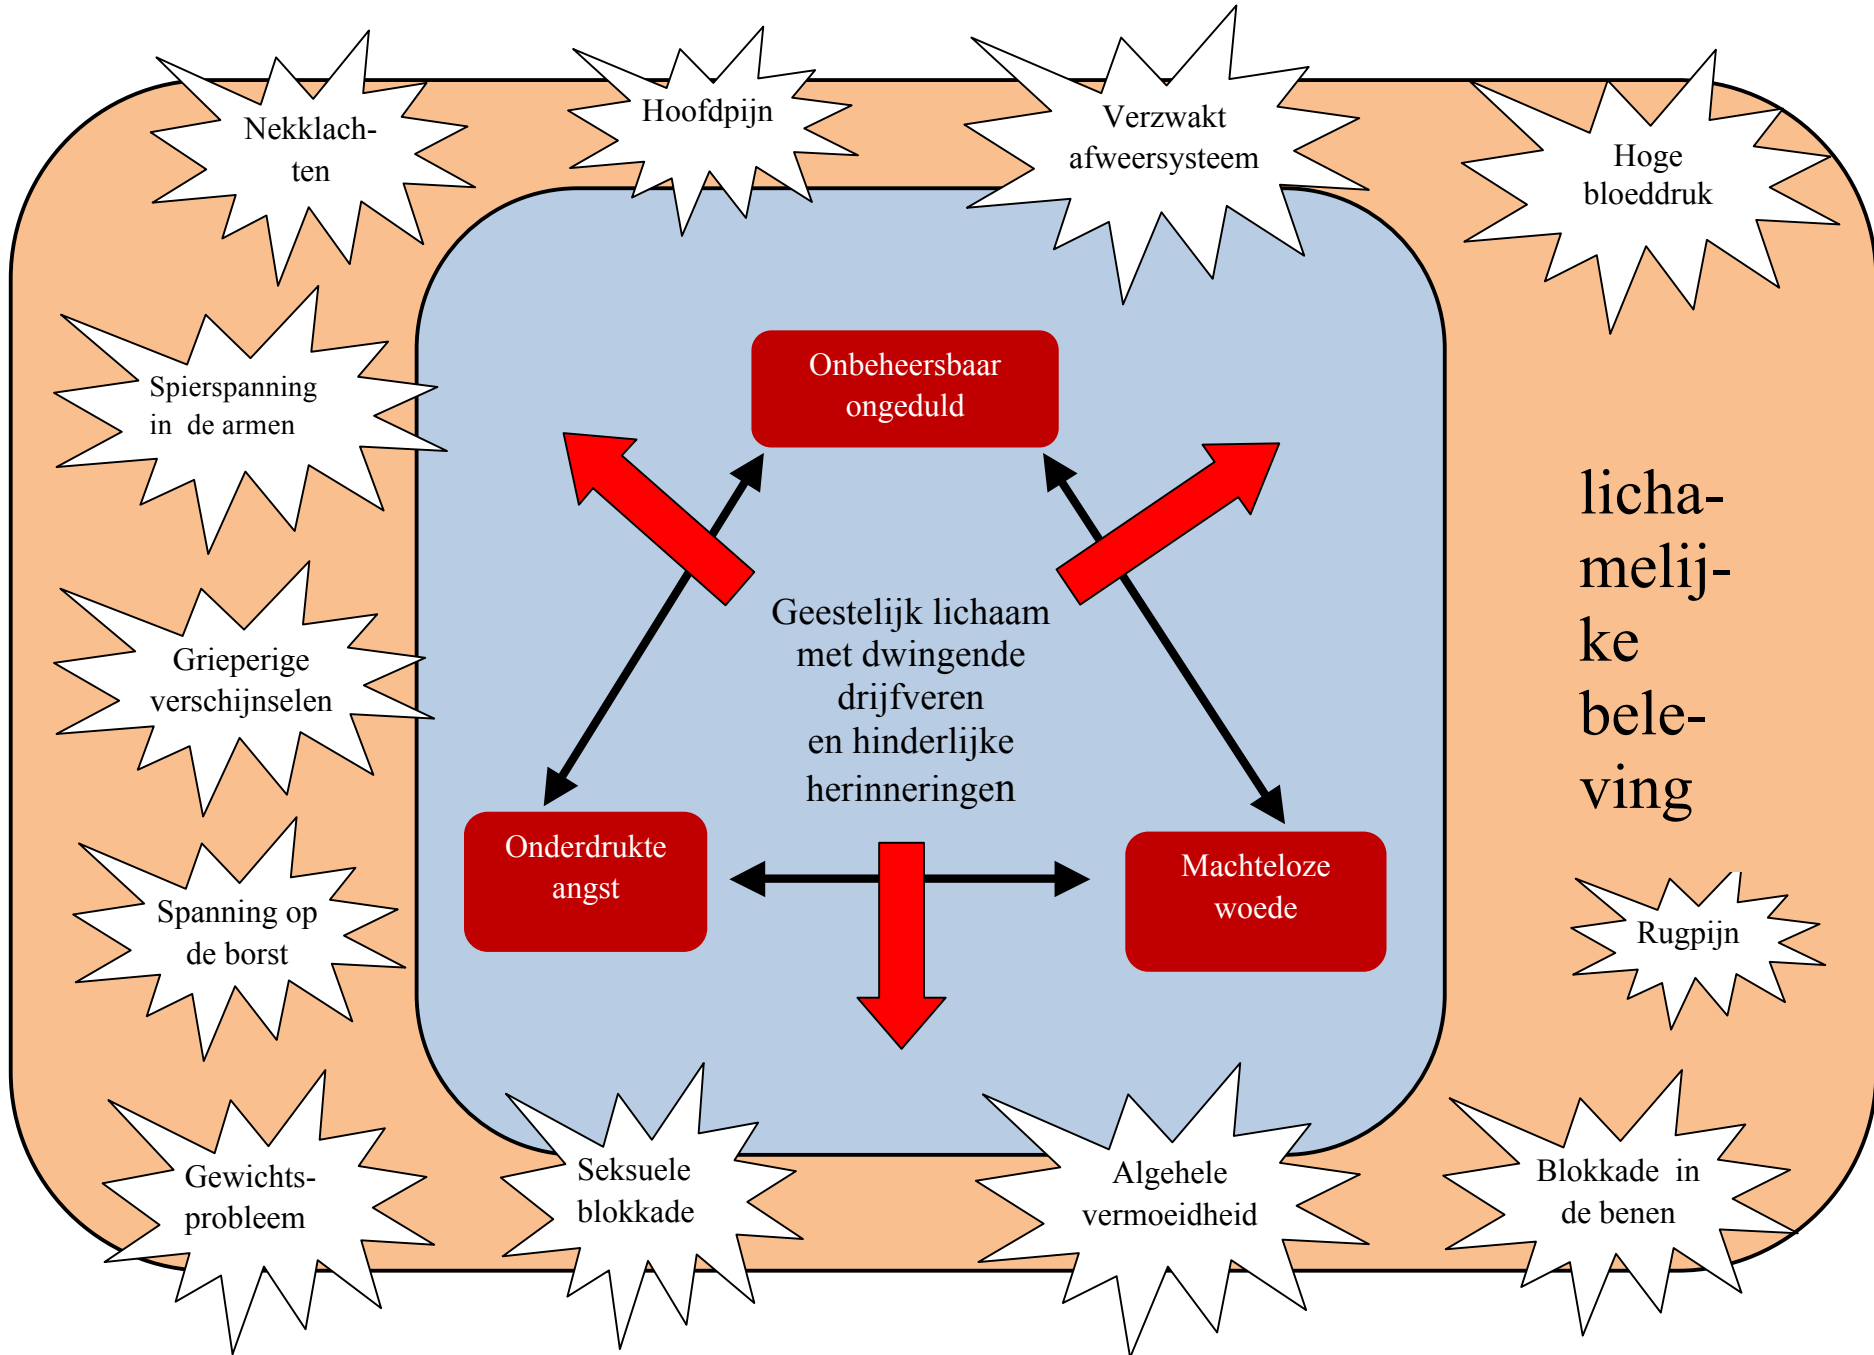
Nekklachten

Hoofdpijn

Verzwakt afweersysteem

Hoge bloeddruk

Spierspanning in de armen

Grieperige verschijnselen

Spanning op de borst

Gewichtsprobleem

Onbeheersbaar ongeduld

Geestelijk lichaam met dwingende drijfveren en hinderlijke herinneringen

Onderdrukte angst

Machteloze woede

lichamelijke beleving

Rugpijn

Seksuele blokkade

Algehele vermoeidheid

Blokkade in de benen